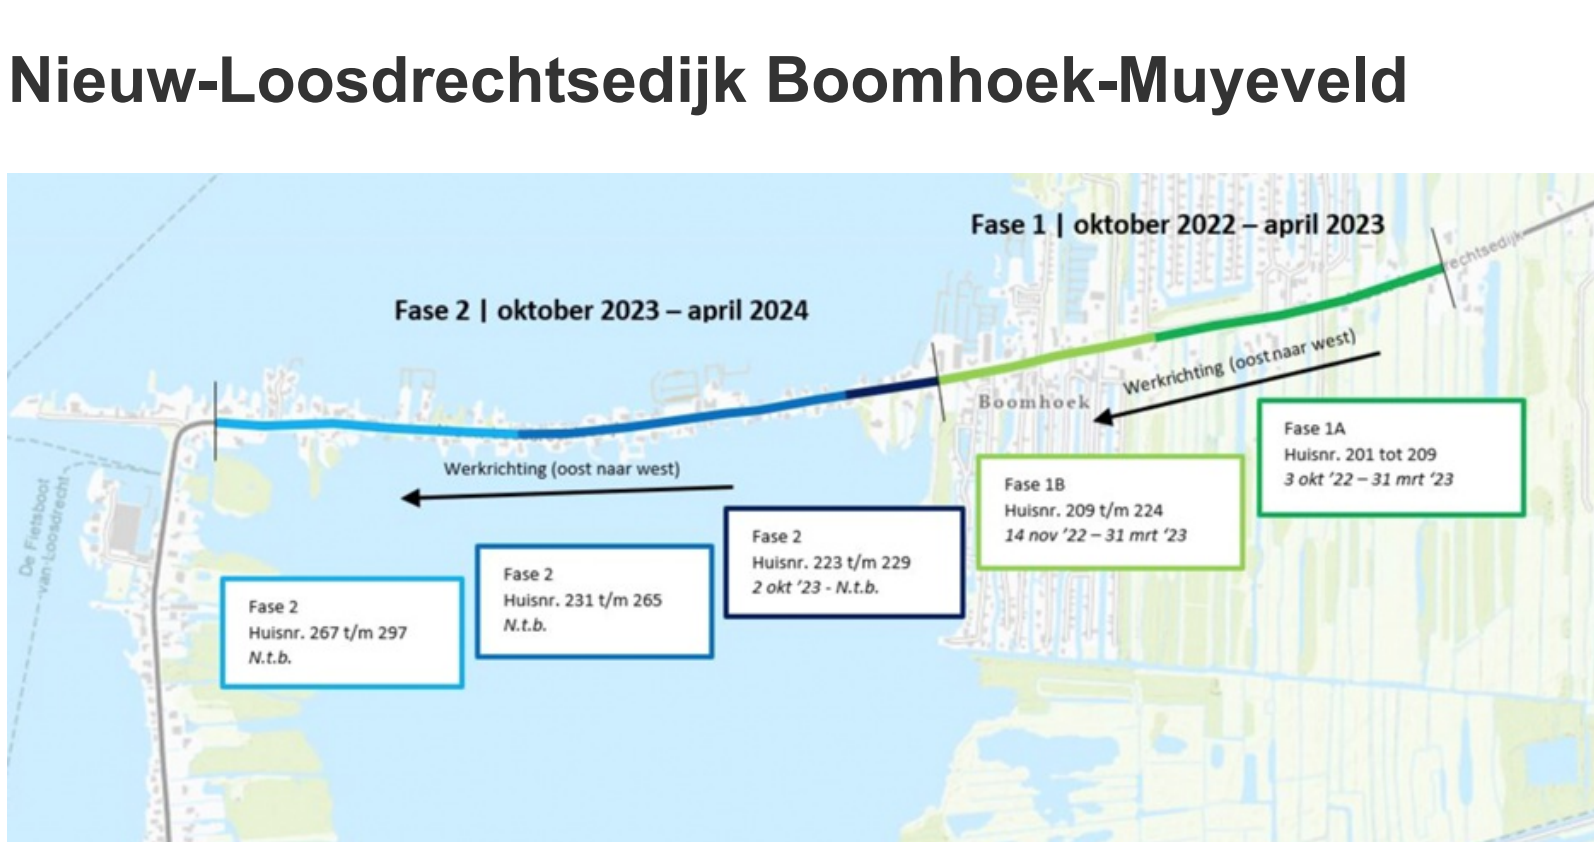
Nieuw-Loosdrechtsedijk Boomhoek-Muyeveld

Fase 1 | oktober 2022 – april 2023

Fase 2 | oktober 2023 – april 2024

echtsedijk

Werkrichting (oost naar west)

Boomhoek

Fase 1A
Huisnr. 201 tot 209
3 okt '22 – 31 mrt '23

Werkrichting (oost naar west)

Fase 1B
Huisnr. 209 t/m 224
14 nov '22 – 31 mrt '23

Fase 2
Huisnr. 223 t/m 229
2 okt '23 - N.t.b.

Fase 2
Huisnr. 231 t/m 265
N.t.b.

Fase 2
Huisnr. 267 t/m 297
N.t.b.

De Fietsboot van Loosdrecht